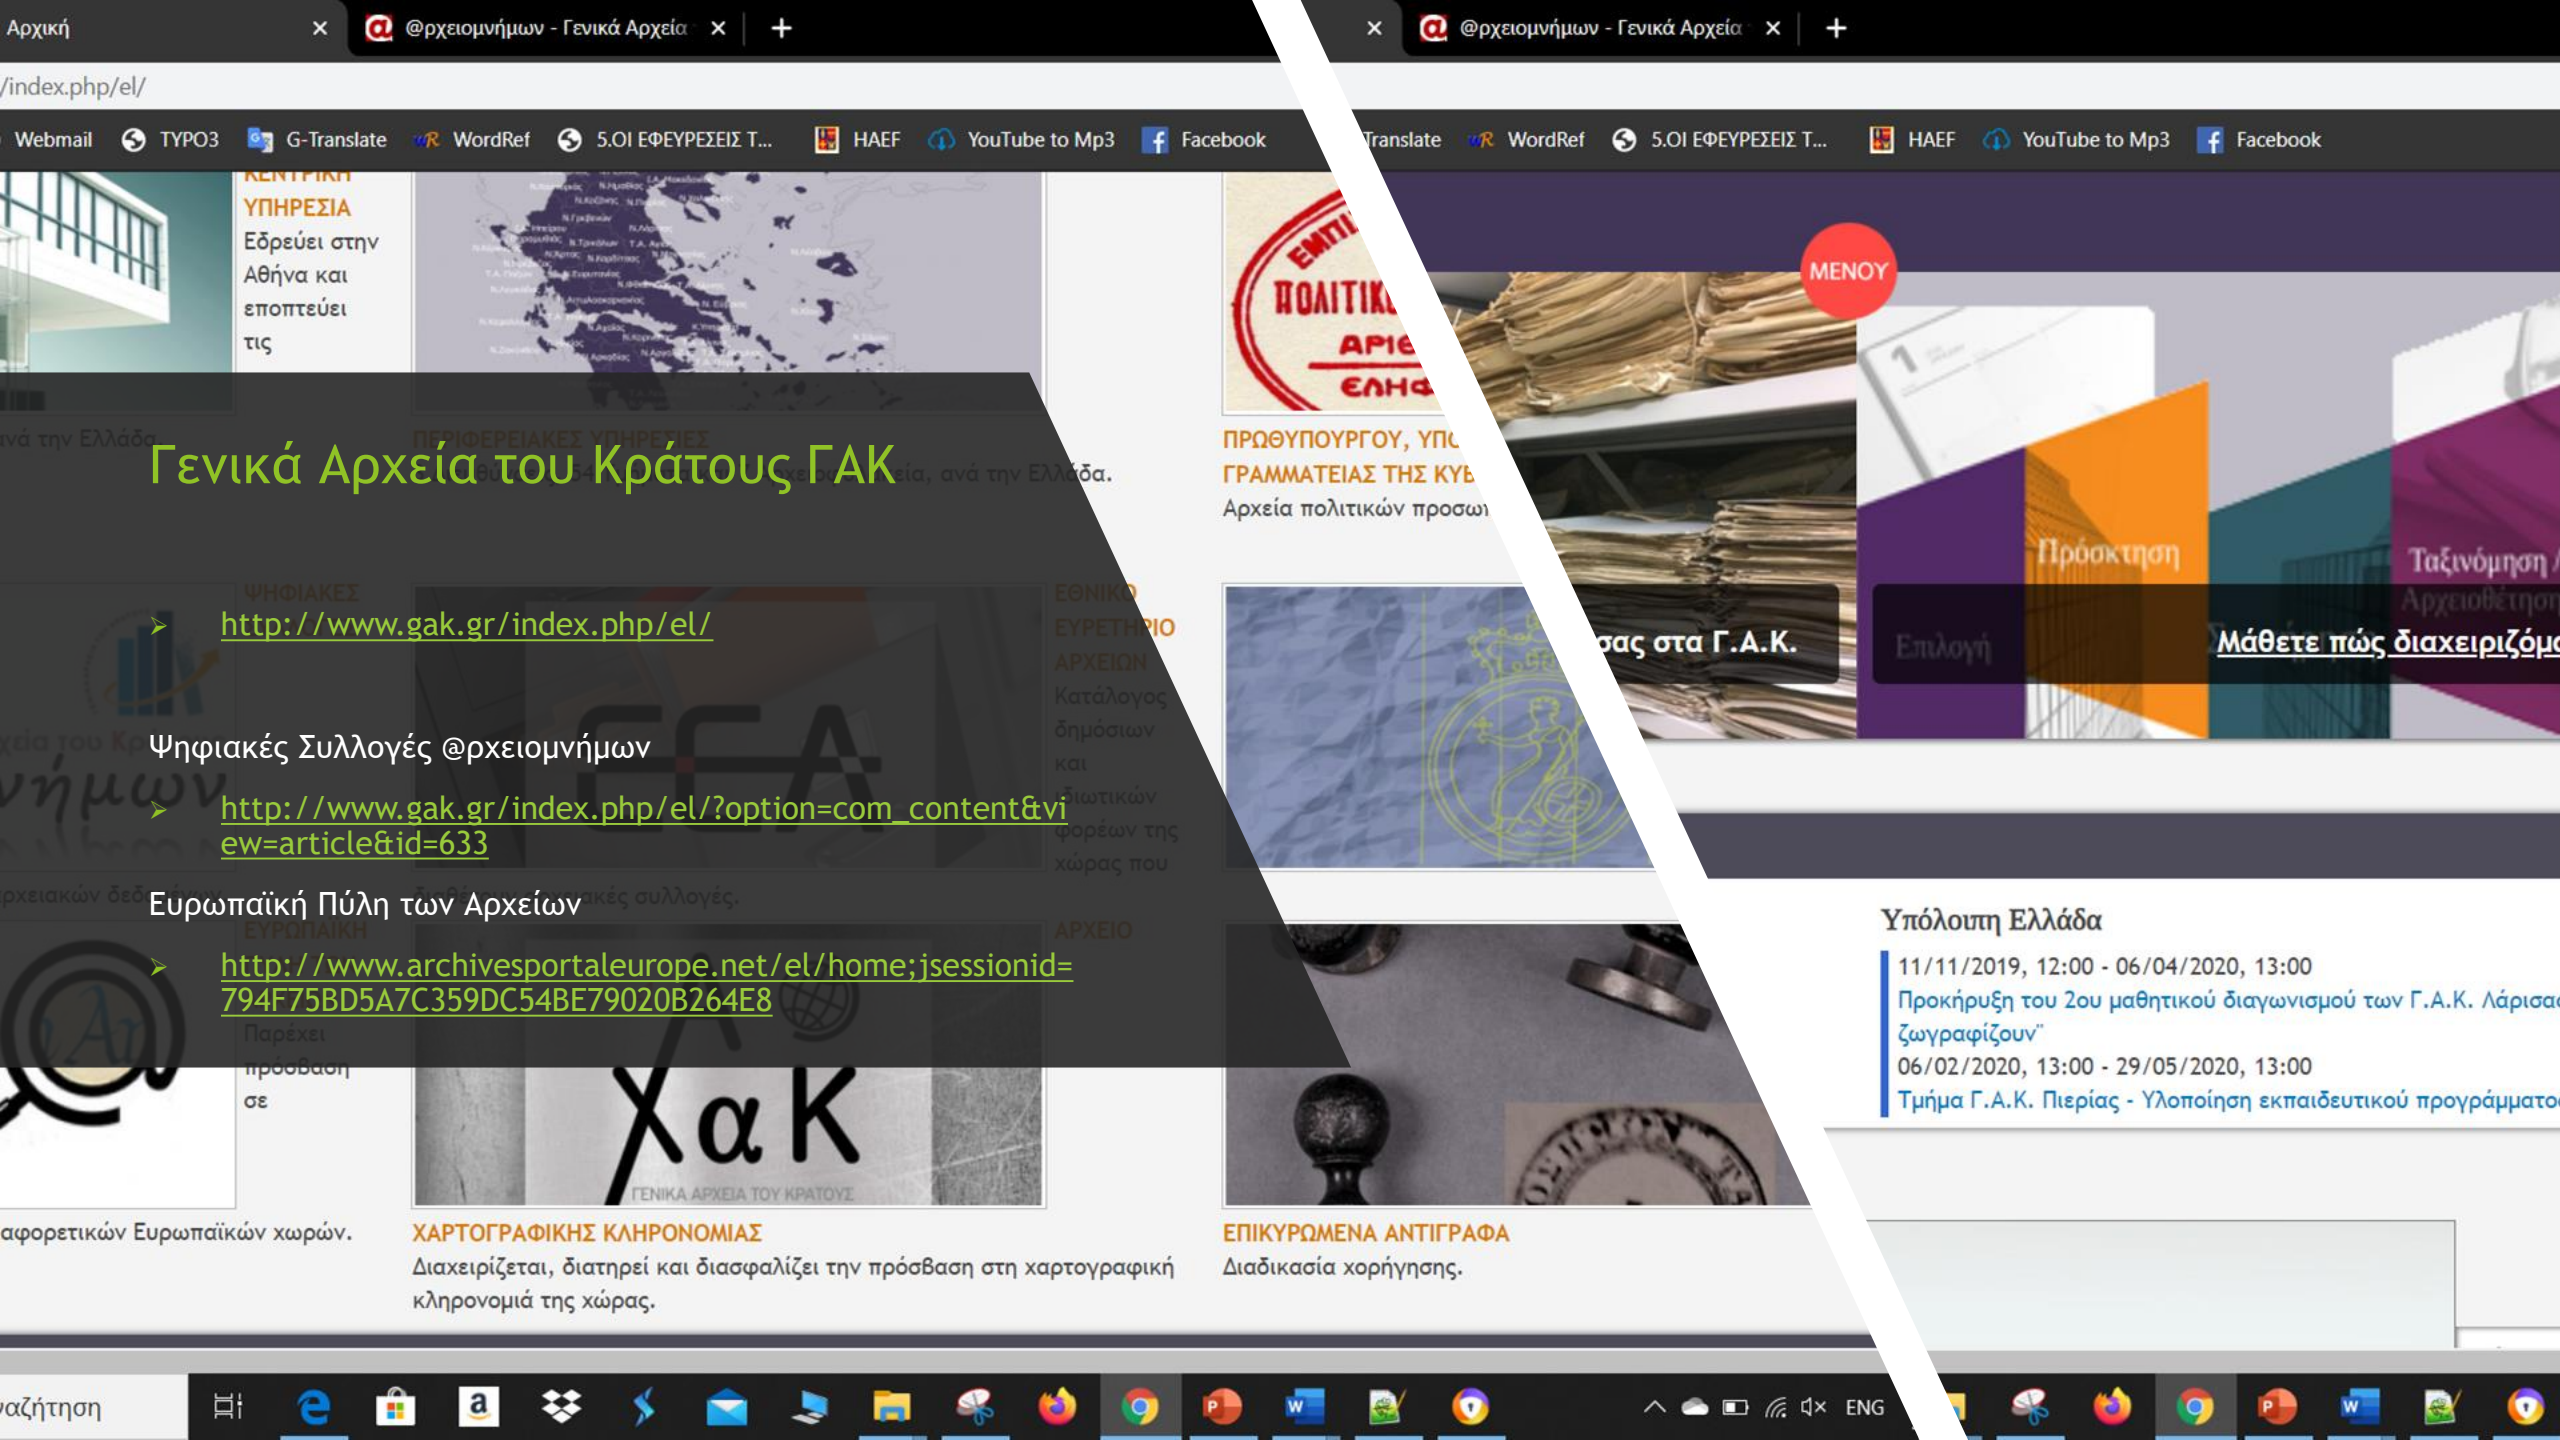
Αρχική ×
@ρχειομνήμων - Γενικά Αρχεία ×
/index.php/el/
Webmail TYPO3 G-Translate WordRef 5.ΟΙ ΕΦΕΥΡΕΣΕΙΣ Τ... HAEF YouTube to Mp3 Facebook
× @ρχειομνήμων - Γενικά Αρχεία ×
Translate WordRef 5.ΟΙ ΕΦΕΥΡΕΣΕΙΣ Τ... HAEF YouTube to Mp3 Facebook

ΚΕΝΤΡΙΚΗ ΥΠΗΡΕΣΙΑ
Εδρεύει στην Αθήνα και εποπτεύει τις

ΠΡΩΘΥΠΟΥΡΓΟΥ, ΥΠΟ
ΓΡΑΜΜΑΤΕΙΑΣ ΤΗΣ ΚΥΒ
Αρχεία πολιτικών προσω

ΜΕΝΟΥ
Πρόσκτηση
Ταξινόμηση
σας στα Γ.Α.Κ.
Μάθετε πώς διαχειριζόμ

Γενικά Αρχεία του Κράτους ΓΑΚ

http://www.gak.gr/index.php/el/

Ψηφιακές Συλλογές @ρχειομνήμων

http://www.gak.gr/index.php/el/?option=com_content&view=article&id=633

Ευρωπαϊκή Πύλη των Αρχείων

http://www.archivesportaleurope.net/el/home;jsessionid=794F75BD5A7C359DC54BE79020B264E8

Υπόλοιπη Ελλάδα
11/11/2019, 12:00 - 06/04/2020, 13:00
Προκήρυξη του 2ου μαθητικού διαγωνισμού των Γ.Α.Κ. Λάρισα
ζωγραφίζουν"
06/02/2020, 13:00 - 29/05/2020, 13:00
Τμήμα Γ.Α.Κ. Πιερίας - Υλοποίηση εκπαιδευτικού προγράμματο

ΓΕΝΙΚΑ ΑΡΧΕΙΑ ΤΟΥ ΚΡΑΤΟΥΣ
αφορετικών Ευρωπαϊκών χωρών.
ΧΑΡΤΟΓΡΑΦΙΚΗΣ ΚΛΗΡΟΝΟΜΙΑΣ
Διαχειρίζεται, διατηρεί και διασφαλίζει την πρόσβαση στη χαρτογραφική κληρονομιά της χώρας.
ΕΠΙΚΥΡΩΜΕΝΑ ΑΝΤΙΓΡΑΦΑ
Διαδικασία χορήγησης.

αζήτηση
ENG